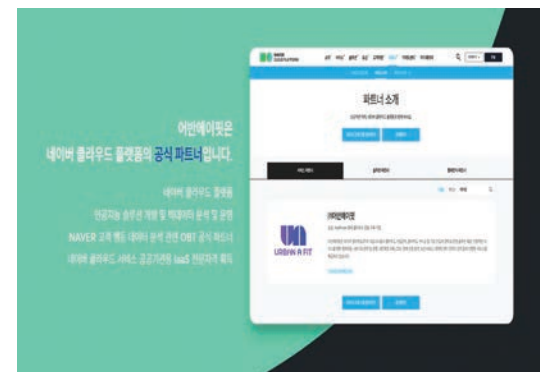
어반에이핏은
네이버 클라우드 플랫폼의 공식 파트너입니다.

네이버 클라우드 플랫폼
인공지능 솔루션 개발 및 빅데이터 분석 및 공정
NAVER 고객 행동 데이터 분석 관련 OBT 공식 파트너
네이버 클라우드 서비스 공공기관향 IaaS 전문자격 획득

NAVER CLOUD PLATFORM

파트너 소개

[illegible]

URBAN A FIT

어반에이핏

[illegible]